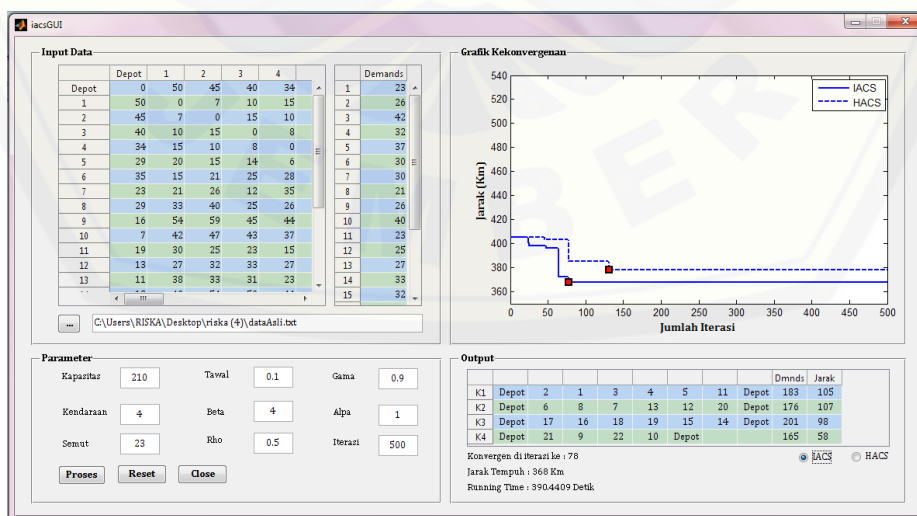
iacsGUI

Input Data

| | Depot | 1 | 2 | 3 | 4 |
|---|---|---|---|---|---|
| Depot | 0 | 50 | 45 | 40 | 34 |
| 1 | 50 | 0 | 7 | 10 | 15 |
| 2 | 45 | 7 | 0 | 15 | 10 |
| 3 | 40 | 10 | 15 | 0 | 8 |
| 4 | 34 | 15 | 10 | 8 | 0 |
| 5 | 29 | 20 | 15 | 14 | 6 |
| 6 | 35 | 15 | 21 | 25 | 28 |
| 7 | 23 | 21 | 26 | 12 | 35 |
| 8 | 29 | 33 | 40 | 25 | 26 |
| 9 | 16 | 54 | 59 | 45 | 44 |
| 10 | 7 | 42 | 47 | 43 | 37 |
| 11 | 19 | 30 | 25 | 23 | 15 |
| 12 | 13 | 27 | 32 | 33 | 27 |
| 13 | 11 | 38 | 33 | 31 | 23 |

| | Demands |
|---|---|
| 1 | 23 |
| 2 | 26 |
| 3 | 42 |
| 4 | 32 |
| 5 | 37 |
| 6 | 30 |
| 7 | 30 |
| 8 | 21 |
| 9 | 26 |
| 10 | 40 |
| 11 | 23 |
| 12 | 25 |
| 13 | 27 |
| 14 | 33 |
| 15 | 32 |

...
C:\Users\RISKA\Desktop\riska (4)\dataAsli.txt

Grafik Kekonvergenan

IACS
HACS

Jarak (Km)
540
520
500
480
460
440
420
400
380
360
0 50 100 150 200 250 300 350 400 450 500
Jumlah Iterasi

Parameter

Kapasitas 210
Tawal 0.1
Gama 0.9
Kendaraan 4
Beta 4
Alpa 1
Semut 23
Rho 0.5
Iterasi 500

Proses Reset Close

Output

| | | | | | | | | Dmnds | Jarak |
|---|---|---|---|---|---|---|---|---|---|
| K1 | Depot | 2 | 1 | 3 | 4 | 5 | 11 | Depot | 183 | 105 |
| K2 | Depot | 6 | 8 | 7 | 13 | 12 | 20 | Depot | 176 | 107 |
| K3 | Depot | 17 | 16 | 18 | 19 | 15 | 14 | Depot | 201 | 98 |
| K4 | Depot | 21 | 9 | 22 | 10 | Depot | | | 165 | 58 |

Konvergen di iterasi ke : 78
Jarak Tempuh : 368 Km
Running Time : 390.4409 Detik

IACS
HACS